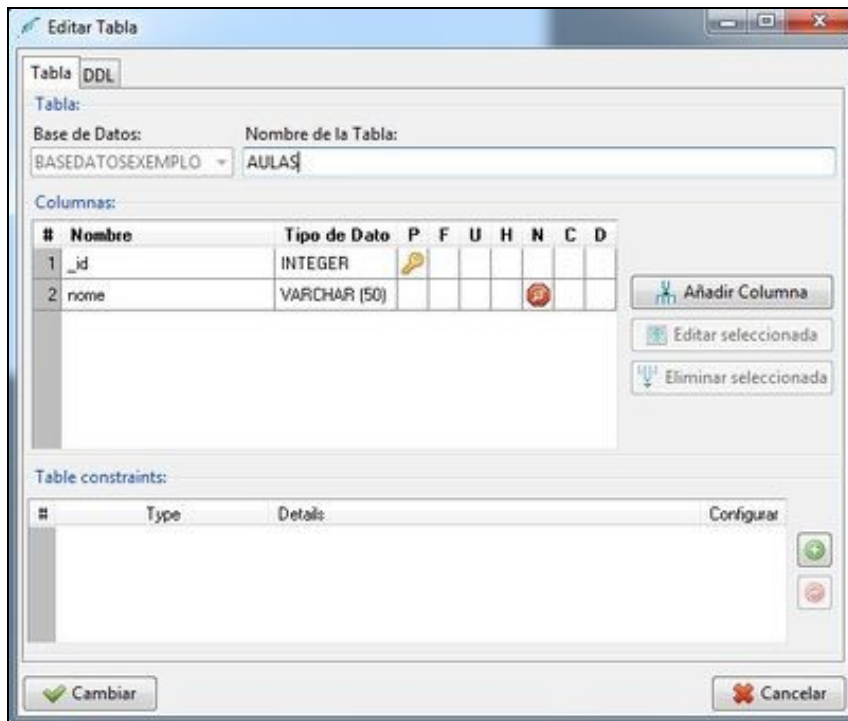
Editar Tabla

Tabla DDL

Tabla:

Base de Datos: BASEDATOSEXEMPLO

Nombre de la Tabla: AULAS

Columnas:

| # | Nombre | Tipo de Dato | P | F | U | H | N | C | D |
|---|---|---|---|---|---|---|---|---|---|
| 1 | _id | INTEGER | | | | | | | |
| 2 | nome | VARCHAR (50) | | | | | | | |

Añadir Columna

Editar seleccionada

Eliminar seleccionada

Table constraints:

| # | Type | Details | Configurar |
|---|---|---|---|

Cambiar

Cancelar